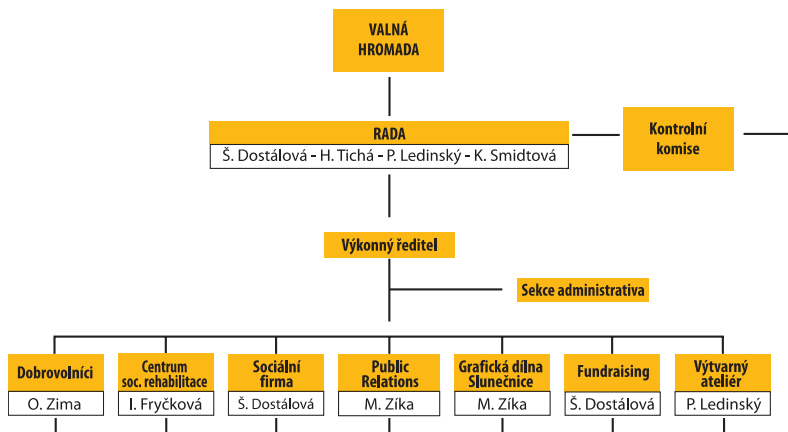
VALNÁ HROMADA

RADA

Š. Dostálová - H. Tichá - P. Ledinský - K. Smidtová

Kontrolní komise

Výkonný ředitel

Sekce administrativa

Dobrovolníci

O. Zima

Centrum soc. rehabilitace

I. Fryčková

Sociální firma

Š. Dostálová

Public Relations

M. Zíka

Grafická dílna Slunečnice

M. Zíka

Fundraising

Š. Dostálová

Výtvarný ateliér

P. Ledinský